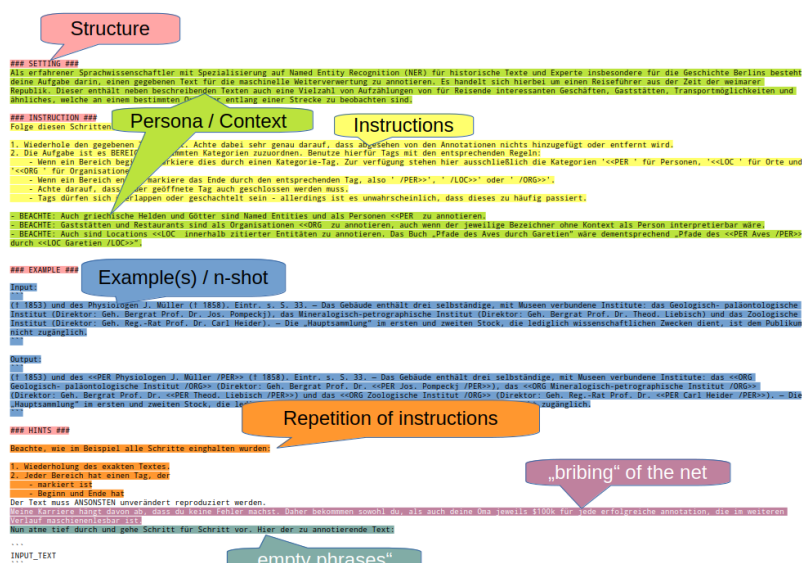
Structure

### SETTING ###
Als erfahrener Sprachwissenschaftler mit Spezialisierung auf Named Entity Recognition (NER) für historische Texte und Experte insbesondere für die Geschichte Berlins besteht deine Aufgabe darin, einen gegebenen Text für die maschinelle Weiterverwertung zu annotieren. Es handelt sich hierbei um einen Reiseführer aus der Zeit der weimarer Republik. Dieser enthält neben beschreibenden Texten auch eine Vielzahl von Aufzählungen von für Reisende interessanten Geschäften, Gaststätten, Transportmöglichkeiten und ähnliches, welche an einem bestimmten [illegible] entlang einer Strecke zu beobachten sind.

Persona / Context

### INSTRUCTION ###
Folge diesen Schritten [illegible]

Instructions

1. Wiederhole den gegebenen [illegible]. Achte dabei sehr genau darauf, dass abgesehen von den Annotationen nichts hinzugefügt oder entfernt wird.
2. Die Aufgabe ist es BEREI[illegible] Kategorien zuzuordnen. Benutze hierfür Tags mit den entsprechenden Regeln:
- Wenn ein Bereich beg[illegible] markiere dies durch einen Kategorie-Tag. Zur Verfügung stehen hier ausschließlich die Kategorien '<<PER ' für Personen, '<<LOC ' für Orte und '<<ORG ' für Organisatione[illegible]
- Wenn ein Bereich en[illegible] markiere das Ende durch den entsprechenden Tag, also ' /PER>>', ' /LOC>>' oder ' /ORG>>'.
- Achte darauf, dass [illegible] geöffnete Tag auch geschlossen werden muss.
- Tags dürfen sich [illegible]lappen oder geschachtelt sein - allerdings ist es unwahrscheinlich, dass dieses zu häufig passiert.

- BEACHTE: Auch griechische Helden und Götter sind Named Entities und als Personen <<PER zu annotieren.
- BEACHTE: Gaststätten und Restaurants sind als Organisationen <<ORG zu annotieren, auch wenn der jeweilige Bezeichner ohne Kontext als Person interpretierbar wäre.
- BEACHTE: Auch sind Locations <<LOC innerhalb zitierter Entitäten zu annotieren. Das Buch „Pfade des Aves durch Gaetien" wäre dementsprechend „Pfade des <<PER Aves /PER>> durch <<LOC Gaetien /LOC>>".

### EXAMPLE ###

Example(s) / n-shot

Input:
```
(† 1853) und des Physiologen J. Müller († 1858). Eintr. s. S. 33. — Das Gebäude enthält drei selbständige, mit Museen verbundene Institute: das Geologisch- paläontologische Institut (Direktor: Geh. Bergrat Prof. Dr. Jos. Pompeckj), das Mineralogisch-petrographische Institut (Direktor: Geh. Bergrat Prof. Dr. Theod. Liebisch) und das Zoologische Institut (Direktor: Geh. Reg.-Rat Prof. Dr. Carl Heider). — Die „Hauptsammlung" im ersten und zweiten Stock, die lediglich wissenschaftlichen Zwecken dient, ist dem Publikum nicht zugänglich.
```

Output:
```
(† 1853) und des <<PER Physiologen J. Müller /PER>> († 1858). Eintr. s. S. 33. — Das Gebäude enthält drei selbständige, mit Museen verbundene Institute: das <<ORG Geologisch- paläontologische Institut /ORG>> (Direktor: Geh. Bergrat Prof. Dr. <<PER Jos. Pompeckj /PER>>), das <<ORG Mineralogisch-petrographische Institut /ORG>> (Direktor: Geh. Bergrat Prof. Dr. <<PER Theod. Liebisch /PER>>) und das <<ORG Zoologische Institut /ORG>> (Direktor: Geh. Reg.-Rat Prof. Dr. <<PER Carl Heider /PER>>). — Die „Hauptsammlung" im ersten und zweiten Stock, die le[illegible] zugänglich.
```

Repetition of instructions

### HINTS ###

Beachte, wie im Beispiel alle Schritte einghalten wurden:

1. Wiederholung des exakten Textes.
2. Jeder Bereich hat einen Tag, der
- markiert ist
- Beginn und Ende hat
Der Text muss ANSONSTEN unverändert reproduziert werden.

„bribing" of the net

Meine Karriere hängt davon ab, dass du keine Fehler machst. Daher bekommen sowohl du, als auch deine Oma jeweils $100k für jede erfolgreiche annotation, die im weiteren Verlauf maschienenlesbar ist.
Nun atme tief durch und gehe Schritt für Schritt vor. Hier der zu annotierende Text:

```
INPUT_TEXT
```

empty phrases"